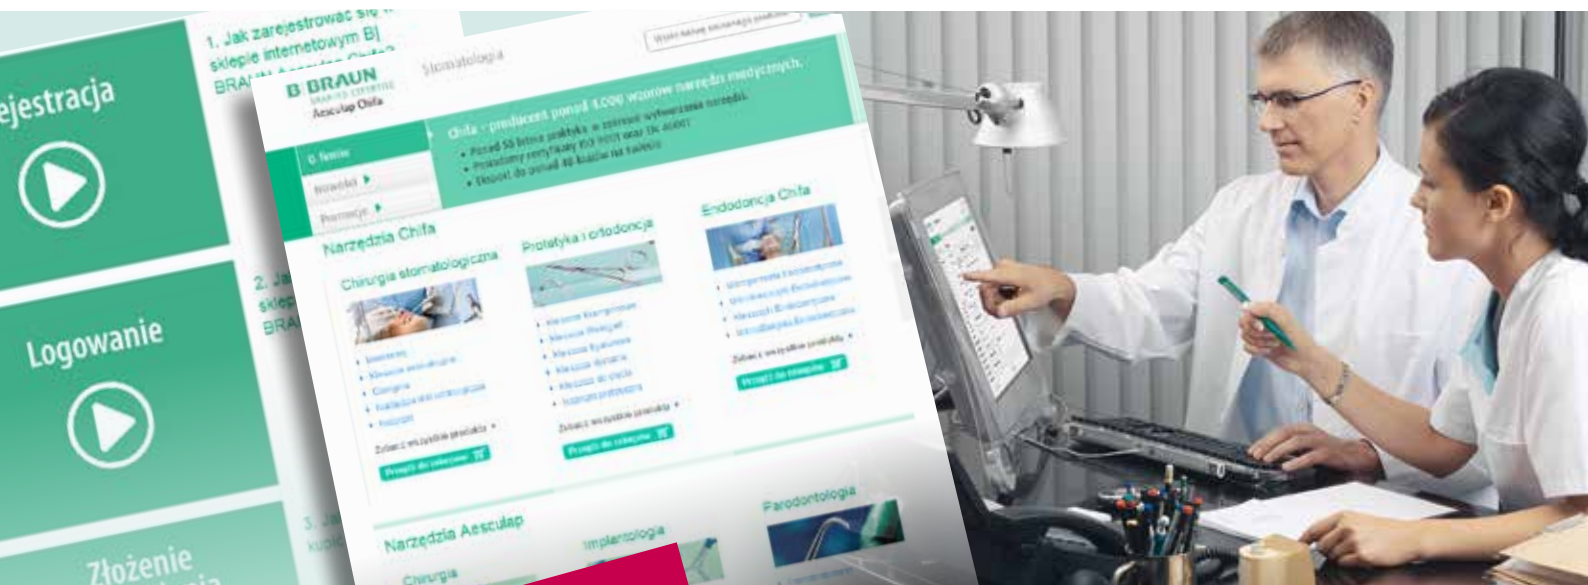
ejestracja

Logowanie

Złożenie

1. Jak zarejestrować się w sklepie internetowym B| BRAUN

2. Ja sklep BRA

3. Ja

B BRAUN
SHARING EXPERTISE
Aesculap Chifa

Stomatologia

Chifa - producent ponad 4.000 wzorów narzędzi medycznych.
• Ponad 50 letnia praktyka w zakresie wytwarzania narzędzi
• Posiadamy certyfikaty ISO 9001 oraz EN 46001
• Eksport do ponad 40 krajów na świecie

O firmie
Nowości
Promocje

Narzędzia Chifa

Chirurgia stomatologiczna

Protetyka i ortodoncja

Endodoncja Chifa

Zobacz wszystkie produkty
Przejdź do sklepu

Zobacz wszystkie produkty
Przejdź do sklepu

Zobacz wszystkie produkty
Przejdź do sklepu

Narzędzia Aesculap

Chirurgia

Implantologia

Parodontologia